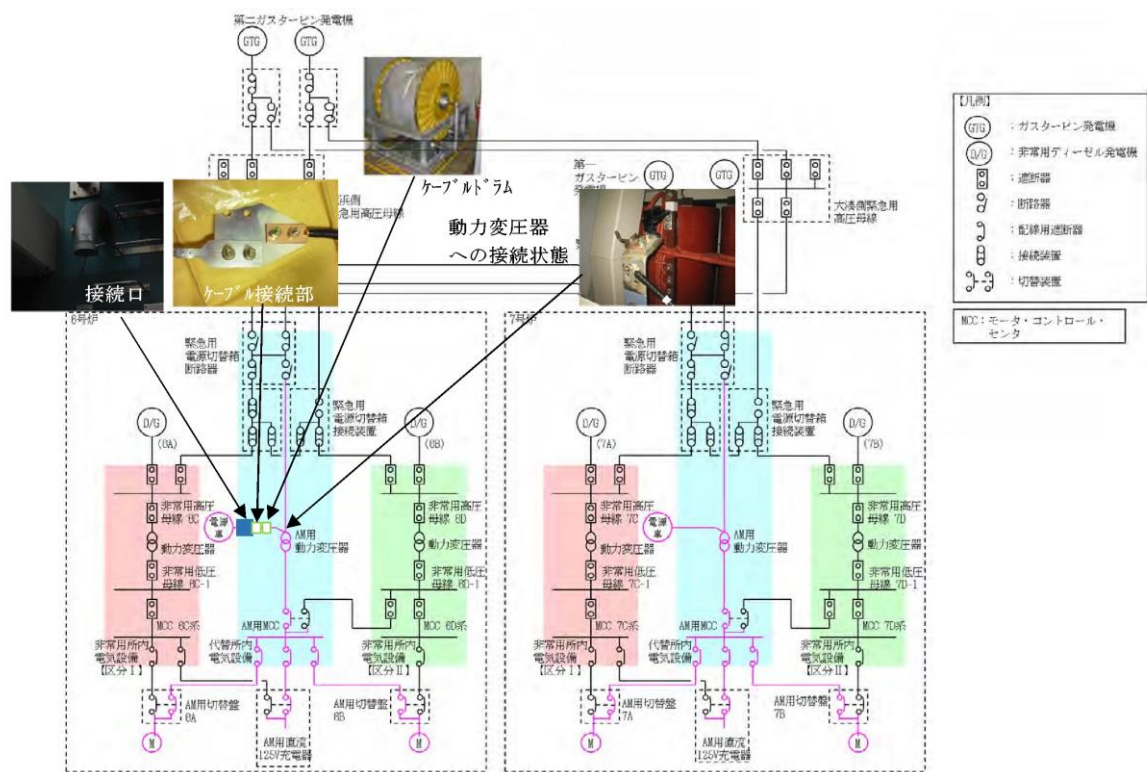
第二ガスタービン発電機
GTG GTG

ケーブルドラム

第一ガスタービン発電機
GTG GTG

浜側緊急用高圧母線

大湊側緊急用高圧母線

動力変圧器への接続状態

接続口

ケーブル接続部

6号炉

7号炉

緊急用電源切替箱断路器

緊急用電源切替箱接続装置

緊急用電源切替箱断路器

緊急用電源切替箱接続装置

D/G (6A)

D/G (6B)

D/G (7A)

D/G (7B)

非常用高圧母線 6C

非常用高圧母線 6D

非常用高圧母線 7C

非常用高圧母線 7D

電源車

AM用動力変圧器

電源車

AM用動力変圧器

動力変圧器

動力変圧器

動力変圧器

動力変圧器

非常用低圧母線 6C-1

非常用低圧母線 6D-1

非常用低圧母線 7C-1

非常用低圧母線 7D-1

MCC 6C系

AM用MCC

MCC 6D系

MCC 7C系

AM用MCC

MCC 7D系

非常用所内電気設備【区分Ⅰ】

代替所内電気設備

非常用所内電気設備【区分Ⅱ】

非常用所内電気設備【区分Ⅰ】

代替所内電気設備

非常用所内電気設備【区分Ⅱ】

AM用切替盤 6A

AM用切替盤 6B

AM用切替盤 7A

AM用切替盤 7B

AM用直流125V充電器

AM用直流125V充電器

M M M M

【凡例】
GTG ：ガスタービン発電機
D/G ：非常用ディーゼル発電機
：遮断器
：断路器
：配線用遮断器
：接続装置
：切替装置

MCC：モータ・コントロール・センタ